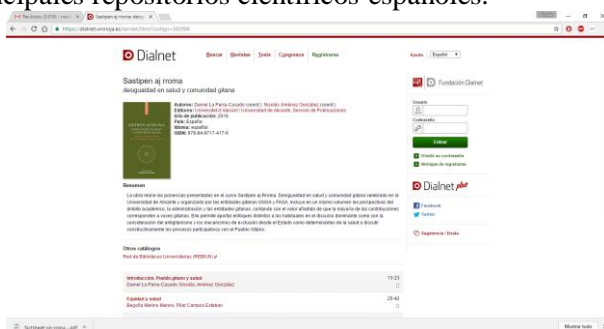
cipales repositorios científicos españoles.

Dialnet

Buscar Revistas Tesis Congresos Registrarse

Ayuda Español

Sastipen aj rroma
desigualdad en salud y comunidad gitana

Autores: Daniel La Parra Casado (coord.), Nicolás Jiménez González (coord.)
Editores: Universidad d'Alacant / Universidad de Alicante. Servicio de Publicaciones
Año de publicación: 2016
País: España
Idioma: español
ISBN: 978-84-9717-417-0

Fundación Dialnet

Usuario
Contraseña
Entrar
Olvidé mi contraseña
Ventajas de registrarse

Dialnet plus

Facebook
Twitter

Sugerencia / Errata

Resumen

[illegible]

Otros catálogos
Red de Bibliotecas Universitarias (REBIUN)

Introducción. Pueblo gitano y salud
Daniel La Parra Casado, Nicolás Jiménez González
13-23

Equidad y salud
Begoña Merino Merino, Pilar Campos Esteban
25-42

Mostrar todo